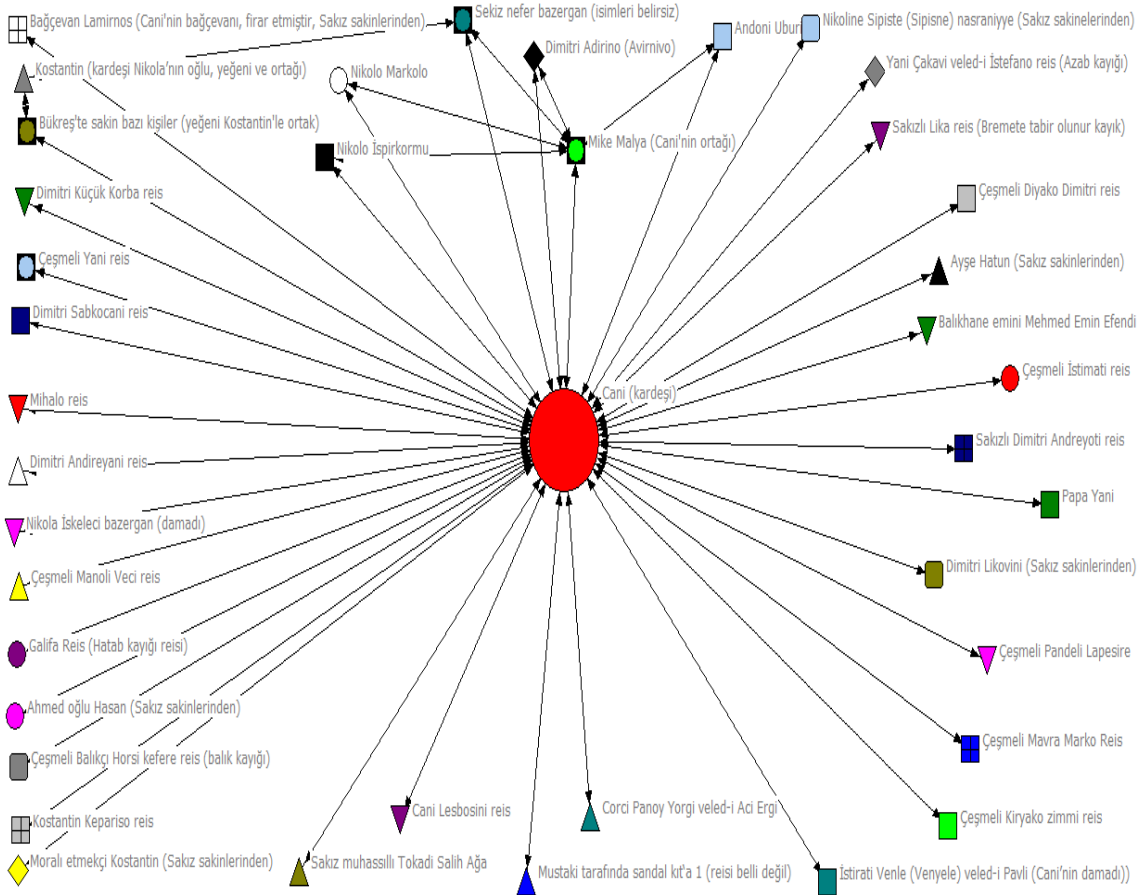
Bağçevan Lamirnos (Cani'nin bağçevanı, firar etmiştir, Sakız sakinlerinden)
Sekiz nefer bazergan (isimleri belirsiz)
Andoni Uburi
Nikoline Sipiste (Sipisne) nasraniyye (Sakız sakinlerinden)
Dimitri Adirino (Avirnivo)
Kostantin (kardeşi Nikola'nın oğlu, yeğeni ve ortağı)
Yani Çakavi veled-i İstefano reis (Azab kayığı)
Nikolo Markolo
Bükreş'te sakin bazı kişiler (yeğeni Kostantin'le ortak)
Sakızlı Lika reis (Bremete tabir olunur kayık)
Mike Malya (Cani'nin ortağı)
Nikolo İspirkormu
Dimitri Küçük Korba reis
Çeşmeli Diyako Dimitri reis
Çeşmeli Yani reis
Ayşe Hatun (Sakız sakinlerinden)
Dimitri Sabkocani reis
Balıkhane emini Mehmed Emin Efendi
Çeşmeli İstimati reis
Cani (kardeşi)
Mihalo reis
Sakızlı Dimitri Andreyoti reis
Dimitri Andireyani reis
Papa Yani
Nikola İskeleci bazergan (damadı)
Dimitri Likovini (Sakız sakinlerinden)
Çeşmeli Manoli Veci reis
Galifa Reis (Hatab kayığı reisi)
Çeşmeli Pandeli Lapesire
Ahmed oğlu Hasan (Sakız sakinlerinden)
Çeşmeli Mavra Marko Reis
Çeşmeli Balıkçı Horsi kefere reis (balık kayığı)
Corci Panoy Yorgi veled-i Aci Ergi
Cani Lesbosini reis
Kostantin Kepariso reis
Çeşmeli Kiryako zimmi reis
Moralı etmekçi Kostantin (Sakız sakinlerinden)
Sakız muhassıllı Tokadi Salih Ağa
Mustaki tarafında sandal kıt'a 1 (reisi belli değil)
İstirati Venle (Venyele) veled-i Pavli (Cani'nin damadı))